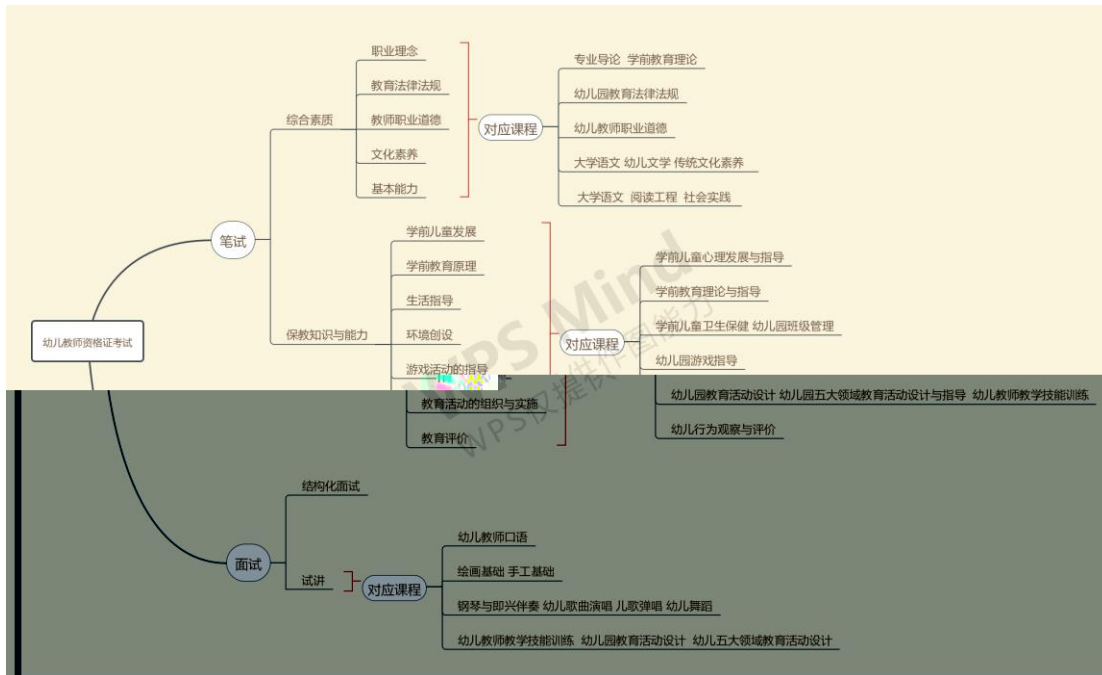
幼儿教师资格证考试

笔试

综合素质

职业理念

教育法律法规

教师职业道德

文化素养

基本能力

对应课程

专业导论 学前教育理论

幼儿园教育法律法规

幼儿教师职业道德

大学语文 幼儿文学 传统文化素养

大学语文 阅读工程 社会实践

保教知识与能力

学前儿童发展

学前教育原理

生活指导

环境创设

游戏活动的指导

教育活动的组织与实施

教育评价

对应课程

学前儿童心理发展与指导

学前教育理论与指导

学前儿童卫生保健 幼儿园班级管理

幼儿园游戏指导

幼儿园教育活动设计 幼儿园五大领域教育活动设计与指导 幼儿教师教学技能训练

幼儿行为观察与评价

面试

结构化面试

试讲

对应课程

幼儿教师口语

绘画基础 手工基础

钢琴与即兴伴奏 幼儿歌曲演唱 儿歌弹唱 幼儿舞蹈

幼儿教师教学技能训练 幼儿园教育活动设计 幼儿五大领域教育活动设计

WPS Mind
WPS仅提供作图能力